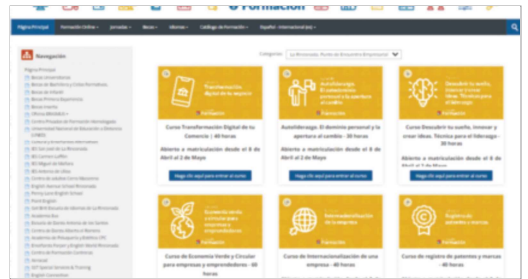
Formación

Página Principal | Formación Online | Jornadas | Becas | Idiomas | Catálogo de Formación | Español - Internacional (es)

Navegación

Categorías: La Rinconada, Punto de Encuentro Empresarial

Transformación Digital de tu negocio

Curso Transformación Digital de tu Comercio | 40 horas

Abierto a matriculación desde el 8 de Abril al 2 de Mayo

Haga clic aquí para entrar al curso

Autoliderazgo. El dominio personal y la apertura al cambio

Autoliderazgo. El dominio personal y la apertura al cambio - 30 horas

Abierto a matriculación desde el 8 de Abril al 2 de Mayo

Haga clic aquí para entrar al curso

Descubrir tu sueño, innovar y crear ideas. Técnicas para el liderazgo

Curso Descubrir tu sueño, innovar y crear ideas. Técnica para el liderazgo - 30 horas

Abierto a matriculación desde el 8 de Abril al 2 de Mayo

Haga clic aquí para entrar al curso

Economía verde y circular para empresas y emprendedores

Curso de Economía Verde y Circular para empresas y emprendedores - 40 horas

Internacionalización de una empresa

Curso de Internacionalización de una empresa - 40 horas

Registro de patentes y marcas

Curso de registro de patentes y marcas - 40 horas